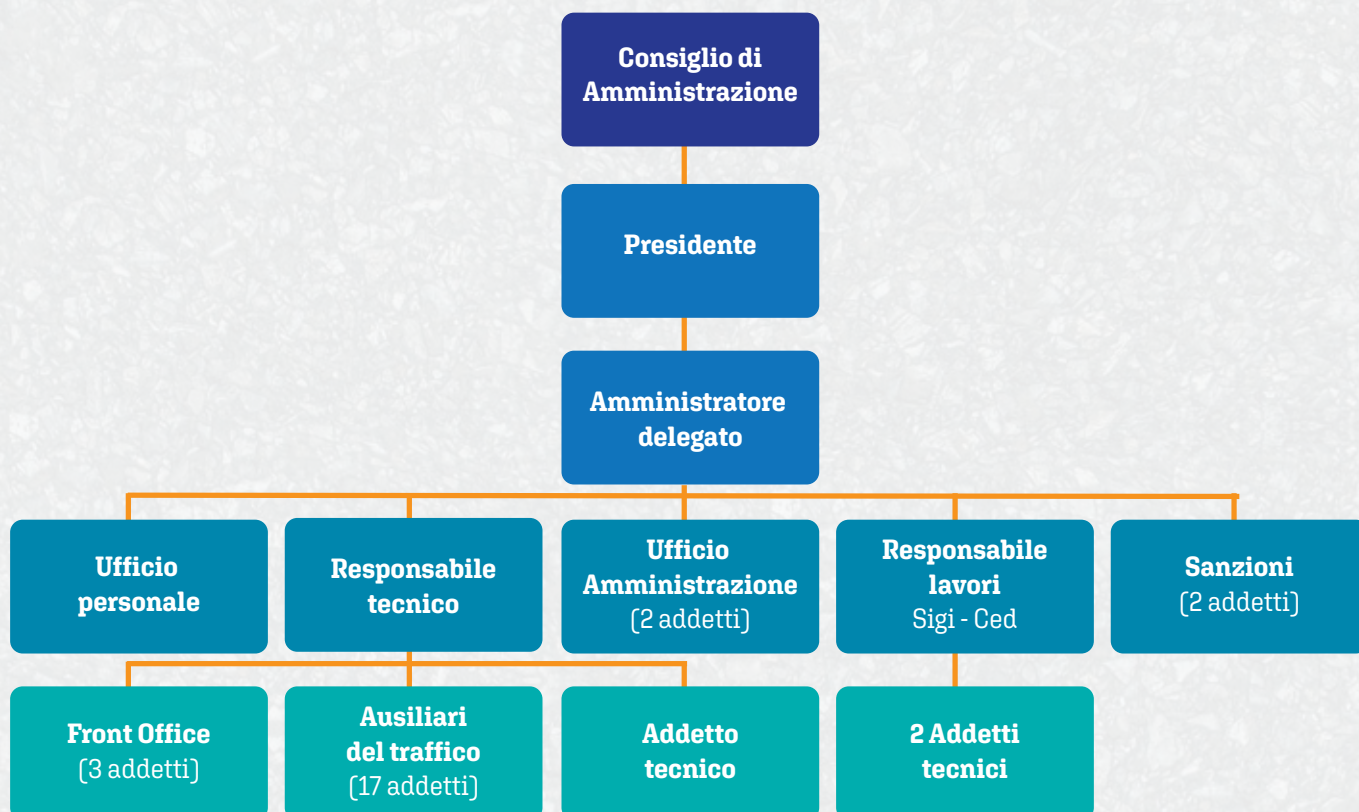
Consiglio di Amministrazione

Presidente

Amministratore delegato

Ufficio personale

Responsabile tecnico

Ufficio Amministrazione (2 addetti)

Responsabile lavori Sigi - Ced

Sanzioni (2 addetti)

Front Office (3 addetti)

Ausiliari del traffico (17 addetti)

Addetto tecnico

2 Addetti tecnici